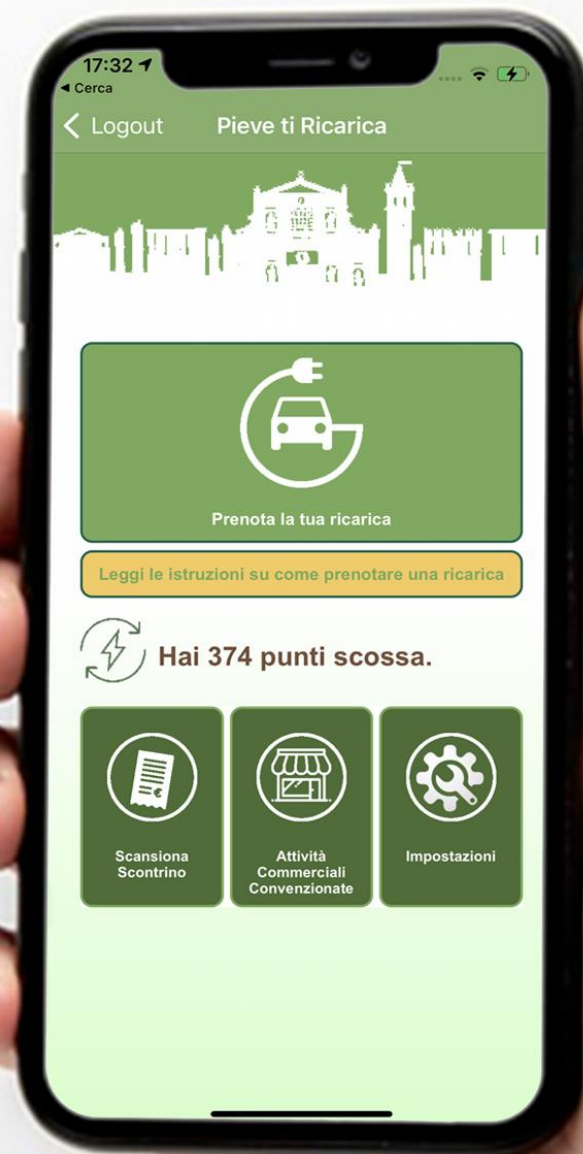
17:32
◂ Cerca

< Logout Pieve ti Ricarica

Prenota la tua ricarica

Leggi le istruzioni su come prenotare una ricarica

Hai 374 punti scossa.

Scansiona Scontrino

Attività Commerciali Convenzionate

Impostazioni